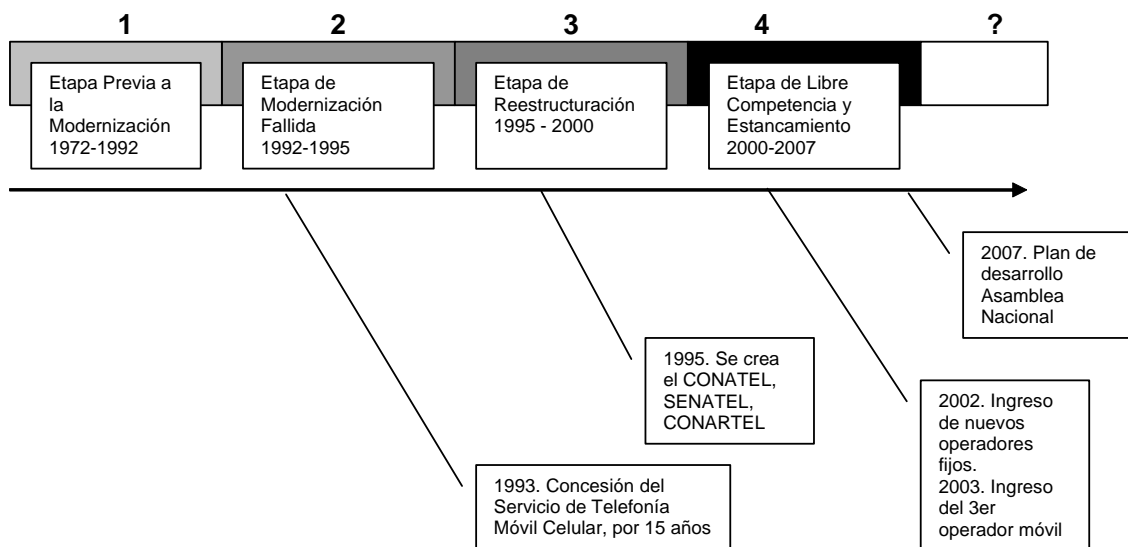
1

Etapa Previa a la Modernización 1972-1992

2

Etapa de Modernización Fallida 1992-1995

3

Etapa de Reestructuración 1995 - 2000

4

Etapa de Libre Competencia y Estancamiento 2000-2007

?

2007. Plan de desarrollo Asamblea Nacional

1995. Se crea el CONATEL, SENATEL, CONARTEL

2002. Ingreso de nuevos operadores fijos.
2003. Ingreso del 3er operador móvil

1993. Concesión del Servicio de Telefonía Móvil Celular, por 15 años